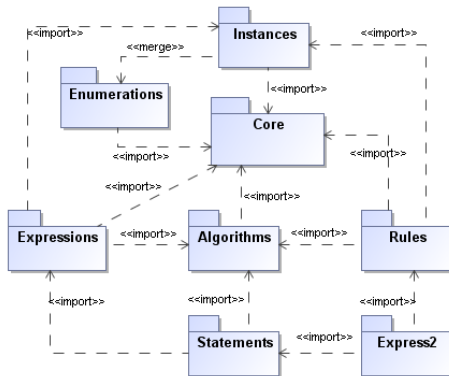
<<import>>
Instances
<<import>>
<<merge>>
Enumerations
<<import>>
Core
<<import>>
<<import>>
<<import>>
<<import>>
Expressions
<<import>>
Algorithms
<<import>>
Rules
<<import>>
<<import>>
<<import>>
Statements
<<import>>
Express2